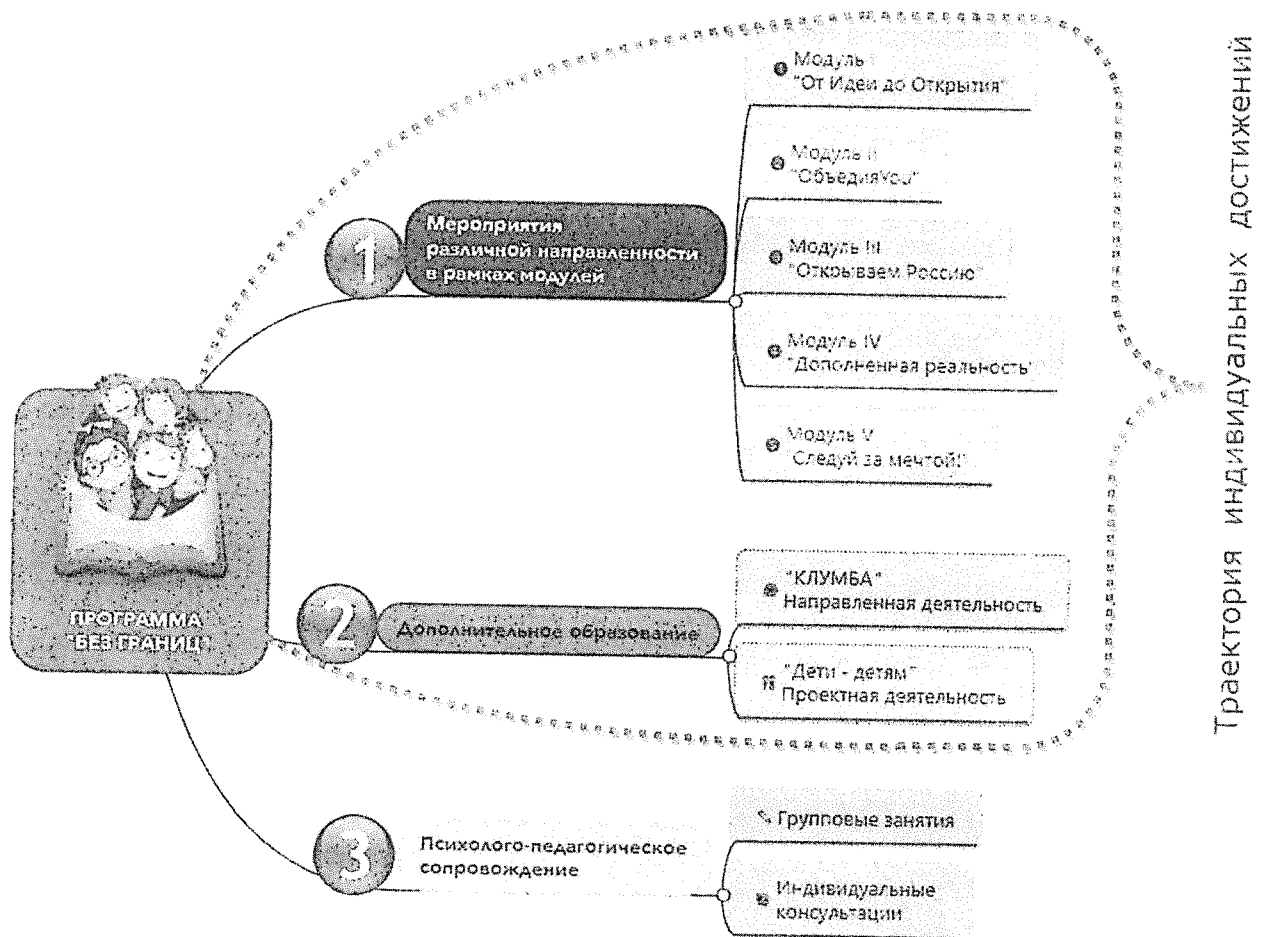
ПРОГРАММА "БЕЗ ГРАНИЦ"

1

Мероприятия различной направленности в рамках модулей

Модуль I "От Идеи до Открытия"

Модуль II "ОбъединяYou"

Модуль III "Открываем Россию"

Модуль IV "Дополненная реальность"

Модуль V "Следуй за мечтой!"

2

Дополнительное образование

"КЛУМБА" Направленная деятельность

"Дети - детям" Проектная деятельность

3

Психолого-педагогическое сопровождение

Групповые занятия

Индивидуальные консультации

Траектория индивидуальных достижений